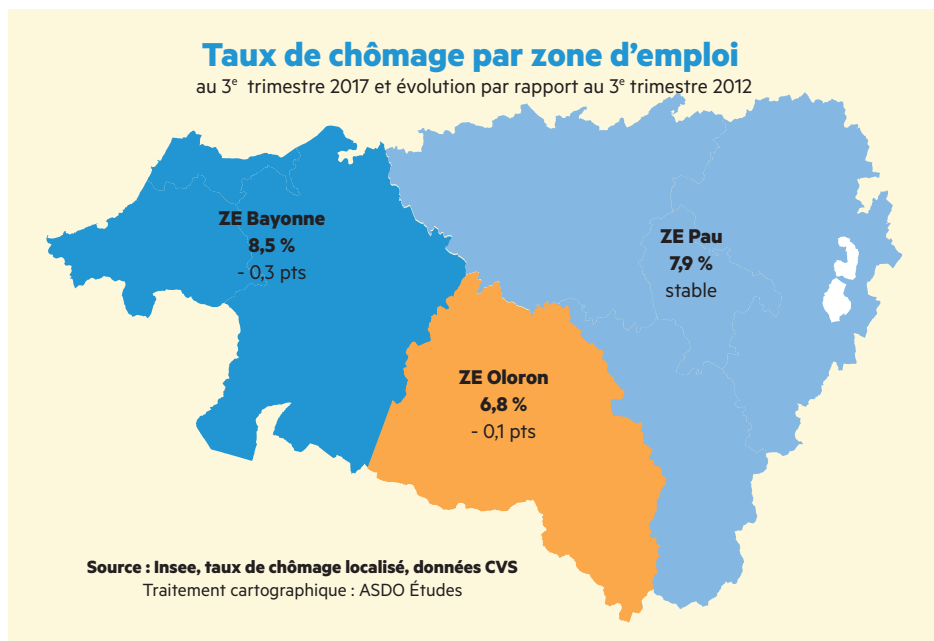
Taux de chômage par zone d'emploi
au 3$^e$ trimestre 2017 et évolution par rapport au 3$^e$ trimestre 2012

ZE Bayonne
8,5 %
- 0,3 pts

ZE Pau
7,9 %
stable

ZE Oloron
6,8 %
- 0,1 pts

Source : Insee, taux de chômage localisé, données CVS
Traitement cartographique : ASDO Études